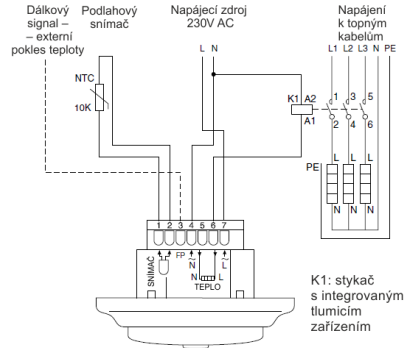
Dálkový signal – – externí pokles teploty

Podlahový snímač

Napájecí zdroj 230V AC

Napájení k topným kabelům

L N

L1 L2 L3 N PE

NTC

10K

K1 A2

A1

1 3 5

2 4 6

PE

L L L

N N N

1 2 3 4 5 6 7

SNÍMAČ

FP

N L

N L

TEPLO

K1: stykač s integrovaným tlumícím zařízením